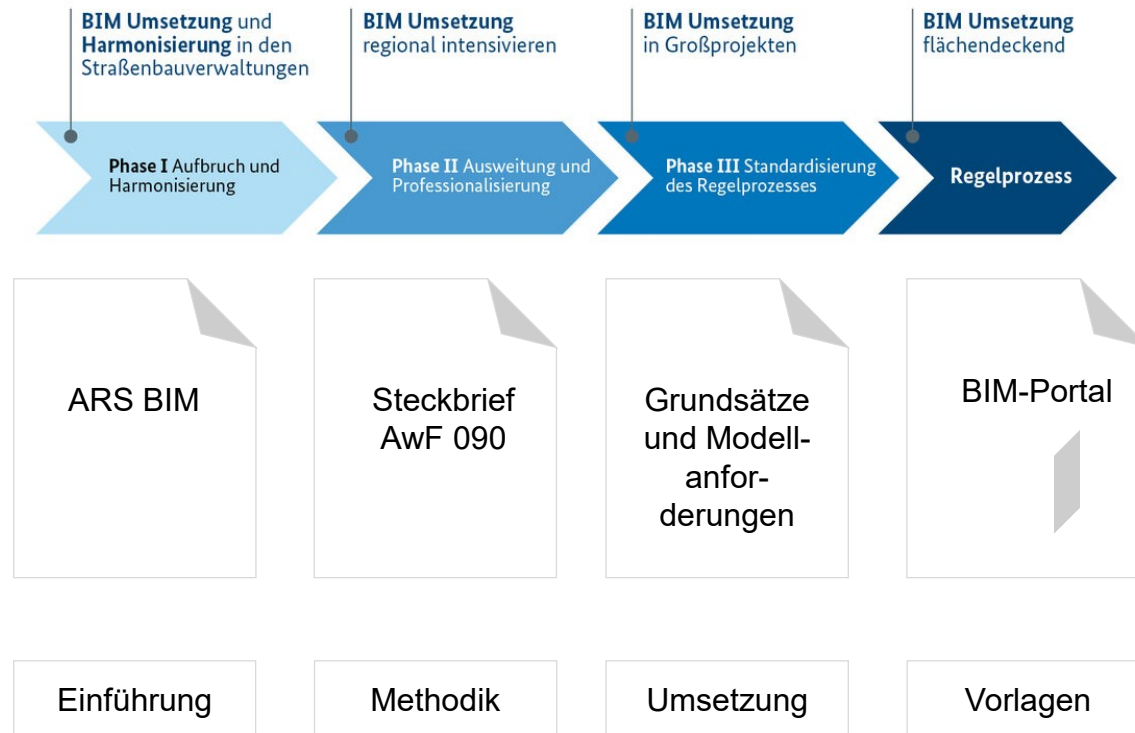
BIM Umsetzung und Harmonisierung in den Straßenbauverwaltungen

BIM Umsetzung regional intensivieren

BIM Umsetzung in Großprojekten

BIM Umsetzung flächendeckend

Phase I Aufbruch und Harmonisierung

Phase II Ausweitung und Professionalisierung

Phase III Standardisierung des Regelprozesses

Regelprozess

ARS BIM

Steckbrief AwF 090

Grundsätze und Modellanforderungen

BIM-Portal

Einführung

Methodik

Umsetzung

Vorlagen